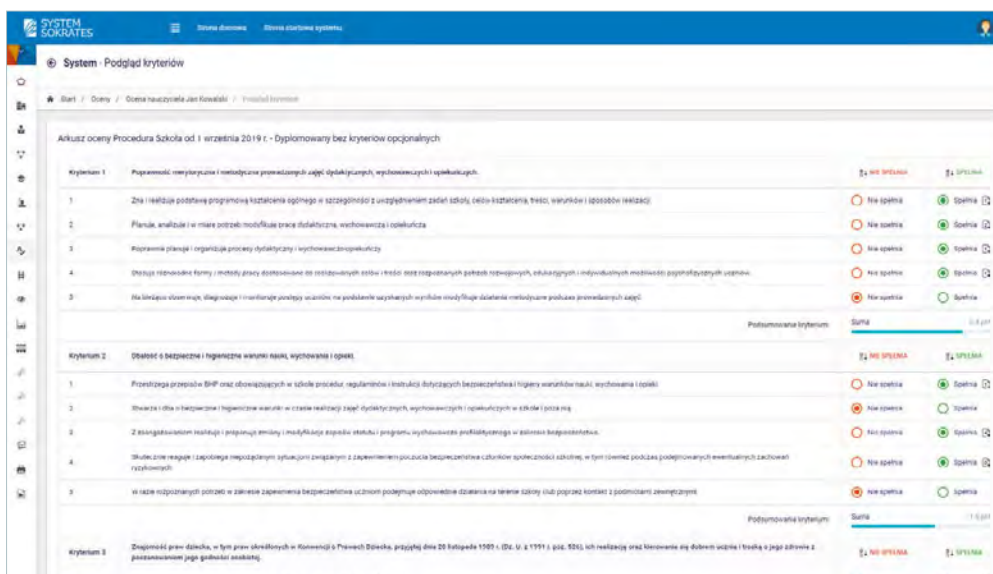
SYSTEM SOKRATES

Strona domowa Strona startowa systemu

System - Podgląd kryteriów

Start / Oceny / Ocena nauczyciela Jan Kowalski / Podgląd kryteriów

Arkusz oceny Procedura Szkoła od 1 września 2019 r. - Dyplomowany bez kryteriów opcjonalnych

| Kryterium 1 | Poprawność merytoryczna i metodyczna prowadzonych zajęć dydaktycznych, wychowawczych i opiekuńczych. | NIE SPEŁNIA | SPEŁNIA |
|---|---|---|---|
| 1 | Zna i realizuje podstawę programową kształcenia ogólnego w szczególności z uwzględnieniem zadań szkoły, celów kształcenia, treści, warunków i sposobów realizacji | Nie spełnia | Spełnia |
| 2 | Planuje, analizuje i w miarę potrzeb modyfikuje pracę dydaktyczną, wychowawczą i opiekuńczą | Nie spełnia | Spełnia |
| 3 | Poprawnie planuje i organizuje procesy dydaktyczny i wychowawczo-opiekuńczy | Nie spełnia | Spełnia |
| 4 | Dobiera różnorodne formy i metody pracy dostosowane do realizowanych celów i treści oraz rozpoznanych potrzeb rozwojowych, edukacyjnych i indywidualnych możliwości psychofizycznych uczniów. | Nie spełnia | Spełnia |
| 5 | Na bieżąco obserwuje, diagnozuje i monitoruje postępy uczniów, na podstawie uzyskanych wyników modyfikuje działania metodyczne podczas prowadzonych zajęć | Nie spełnia | Spełnia |
| | Podsumowanie kryterium: | Suma | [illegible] |

| Kryterium 2 | Dbałość o bezpieczne i higieniczne warunki nauki, wychowania i opieki. | NIE SPEŁNIA | SPEŁNIA |
|---|---|---|---|
| 1 | Przestrzega przepisów BHP oraz obowiązujących w szkole procedur, regulaminów i instrukcji dotyczących bezpieczeństwa i higieny warunków nauki, wychowania i opieki | Nie spełnia | Spełnia |
| 2 | Stwarza i dba o bezpieczne i higieniczne warunki w czasie realizacji zajęć dydaktycznych, wychowawczych i opiekuńczych w szkole i poza nią | Nie spełnia | Spełnia |
| 3 | Z zaangażowaniem realizuje i proponuje zmiany i modyfikacje zapisów statutu i programu wychowawczo profilaktycznego w zakresie bezpieczeństwa. | Nie spełnia | Spełnia |
| 4 | Skutecznie reaguje i zapobiega niepożądanym sytuacjom związanym z zapewnieniem poczucia bezpieczeństwa członków społeczności szkolnej, w tym również podczas podejmowanych ewentualnych zachowań ryzykownych. | Nie spełnia | Spełnia |
| 5 | W razie rozpoznanych potrzeb w zakresie zapewnienia bezpieczeństwa uczniom podejmuje odpowiednie działania na terenie szkoły lub poprzez kontakt z podmiotami zewnętrznymi | Nie spełnia | Spełnia |
| | Podsumowanie kryterium: | Suma | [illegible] |

| Kryterium 3 | Znajomość praw dziecka, w tym praw określonych w Konwencji o Prawach Dziecka, przyjętej dnia 20 listopada 1989 r. (Dz. U. z 1991 r. poz. 526), ich realizacja oraz kierowanie się dobrem ucznia i troską o jego zdrowie z poszanowaniem jego godności osobistej. | NIE SPEŁNIA | SPEŁNIA |
|---|---|---|---|